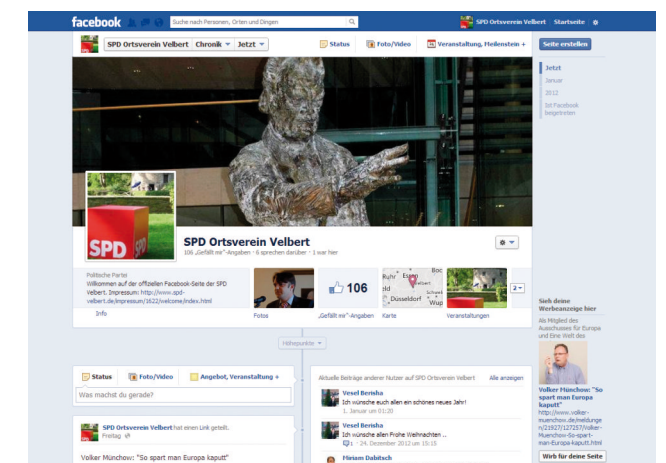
facebook
Suche nach Personen, Orten und Dingen
SPD Ortsverein Velbert Startseite

SPD Ortsverein Velbert Chronik Jetzt
Status Foto/Video Veranstaltung, Meilenstein +
Seite erstellen

Jetzt
Januar
2012
Ist Facebook beigetreten

SPD

SPD Ortsverein Velbert
106 „Gefällt mir"-Angaben · 6 sprechen darüber · 1 war hier

Politische Partei
Willkommen auf der offiziellen Facebook-Seite der SPD Velbert. Impressum: http://www.spd-velbert.de/impressum/1622/welcome/index.html
Info

Fotos
106
„Gefällt mir"-Angaben
Essen
Düsseldorf
Wup
Karte
Veranstaltungen
2

Sieh deine Werbeanzeige hier
Als Mitglied des Ausschusses für Europa und Eine Welt des
Volker Münchow: "So spart man Europa kaputt"
http://www.volker-muenchow.de/meldungen/21927/127257/Volker-Muenchow-So-spart-man-Europa-kaputt.html
Wirb für deine Seite

Höhepunkte

Status Foto/Video Angebot, Veranstaltung +
Was machst du gerade?

SPD Ortsverein Velbert hat einen Link geteilt.
Freitag
Volker Münchow: "So spart man Europa kaputt"

Aktuelle Beiträge anderer Nutzer auf SPD Ortsverein Velbert Alle anzeigen
Vesel Berisha
Ich wünsche euch allen ein schönes neues Jahr!
1. Januar um 01:20
Vesel Berisha
Ich wünsche allen Frohe Weihnachten ...
1 · 24. Dezember 2012 um 15:15
Miriam Dabitsch